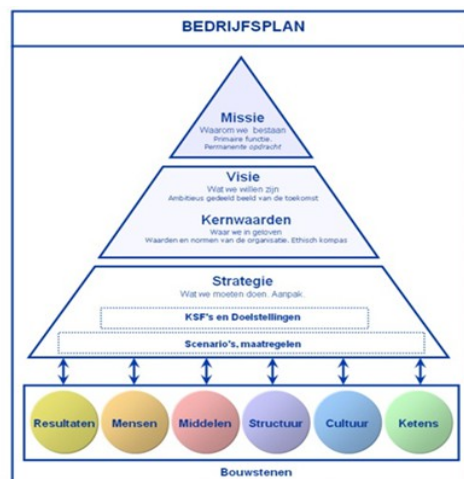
BEDRIJFSPLAN

Missie
Waarom we bestaan
Primaire functie.
Permanente opdracht

Visie
Wat we willen zijn
Ambitieus gedeeld beeld van de toekomst

Kernwaarden
Waar we in geloven
Waarden en normen van de organisatie. Ethisch kompas

Strategie
Wat we moeten doen. Aanpak.

KSF's en Doelstellingen

Scenario's, maatregelen

Resultaten
Mensen
Middelen
Structuur
Cultuur
Ketens

Bouwstenen